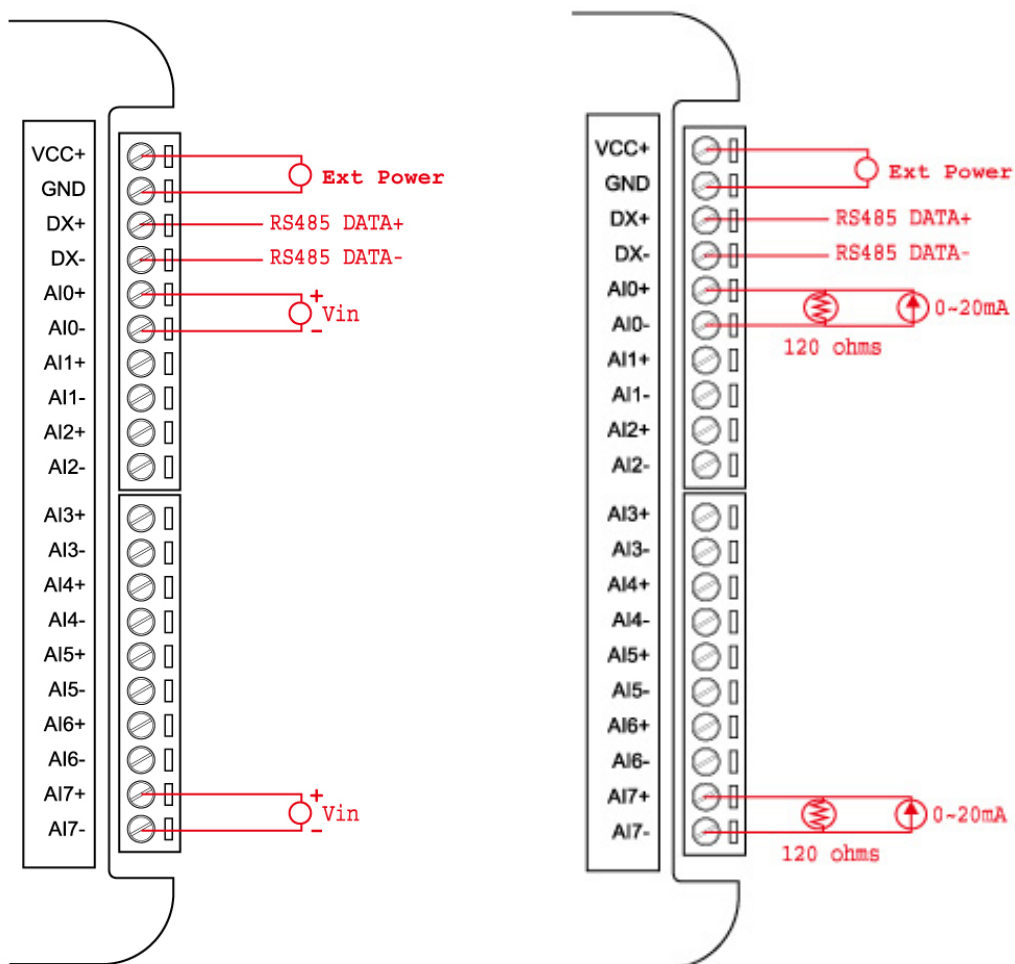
VCC+
GND
DX+
DX-
AI0+
AI0-
AI1+
AI1-
AI2+
AI2-
AI3+
AI3-
AI4+
AI4-
AI5+
AI5-
AI6+
AI6-
AI7+
AI7-

Ext Power
RS485 DATA+
RS485 DATA-
+
Vin
-
+
Vin
-

VCC+
GND
DX+
DX-
AI0+
AI0-
AI1+
AI1-
AI2+
AI2-
AI3+
AI3-
AI4+
AI4-
AI5+
AI5-
AI6+
AI6-
AI7+
AI7-

Ext Power
RS485 DATA+
RS485 DATA-
0~20mA
120 ohms
0~20mA
120 ohms